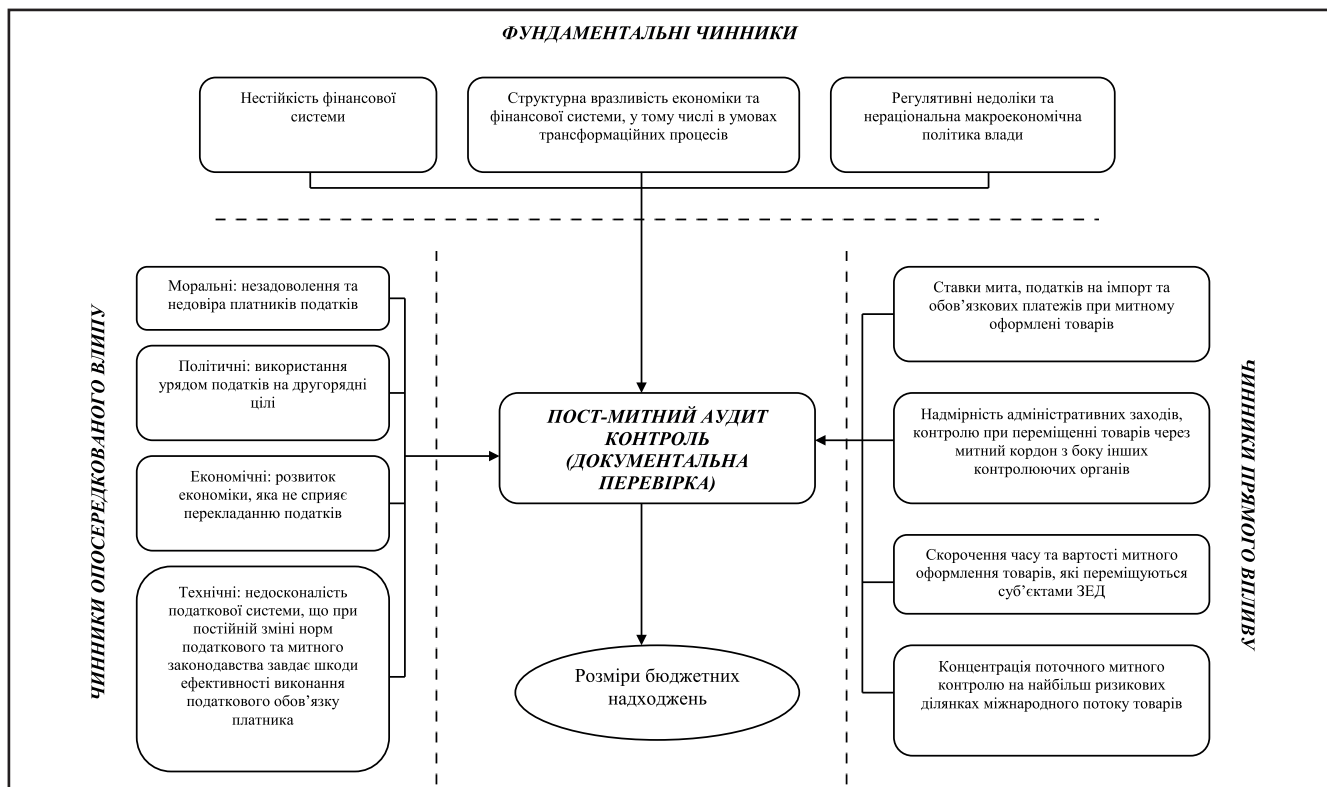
ФУНДАМЕНТАЛЬНІ ЧИННИКИ

Нестійкість фінансової системи

Структурна вразливість економіки та фінансової системи, у тому числі в умовах трансформаційних процесів

Регулятивні недоліки та нераціональна макроекономічна політика влади

ЧИННИКИ ОПОСЕРЕДКОВАНОГО ВПЛИВУ

Моральні: незадоволення та недовіра платників податків

Політичні: використання урядом податків на другорядні цілі

Економічні: розвиток економіки, яка не сприяє перекладанню податків

Технічні: недосконалість податкової системи, що при постійній зміні норм податкового та митного законодавства завдає шкоди ефективності виконання податкового обов'язку платника

ПОСТ-МИТНИЙ АУДИТ КОНТРОЛЬ (ДОКУМЕНТАЛЬНА ПЕРЕВІРКА)

Розміри бюджетних надходжень

ЧИННИКИ ПРЯМОГО ВПЛИВУ

Ставки мита, податків на імпорт та обов'язкових платежів при митному оформлені товарів

Надмірність адміністративних заходів, контролю при переміщенні товарів через митний кордон з боку інших контролюючих органів

Скорочення часу та вартості митного оформлення товарів, які переміщуються суб'єктами ЗЕД

Концентрація поточного митного контролю на найбільш ризикових ділянках міжнародного потоку товарів